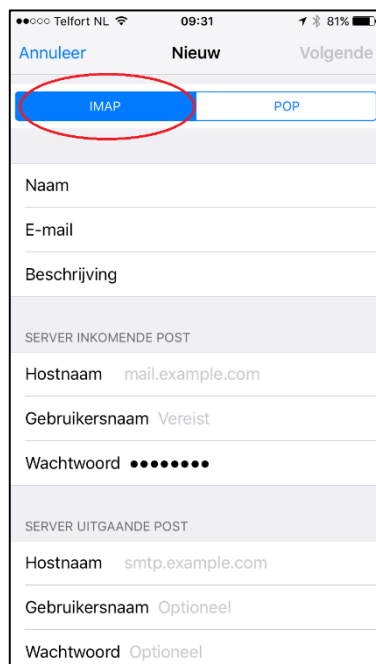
●●○○○ Telfort NL 09:31 81%

Annuleer Nieuw Volgende

IMAP POP

Naam

E-mail

Beschrijving

SERVER INKOMENDE POST

Hostnaam mail.example.com

Gebruikersnaam Vereist

Wachtwoord ●●●●●●●●

SERVER UITGAANDE POST

Hostnaam smtp.example.com

Gebruikersnaam Optioneel

Wachtwoord Optioneel